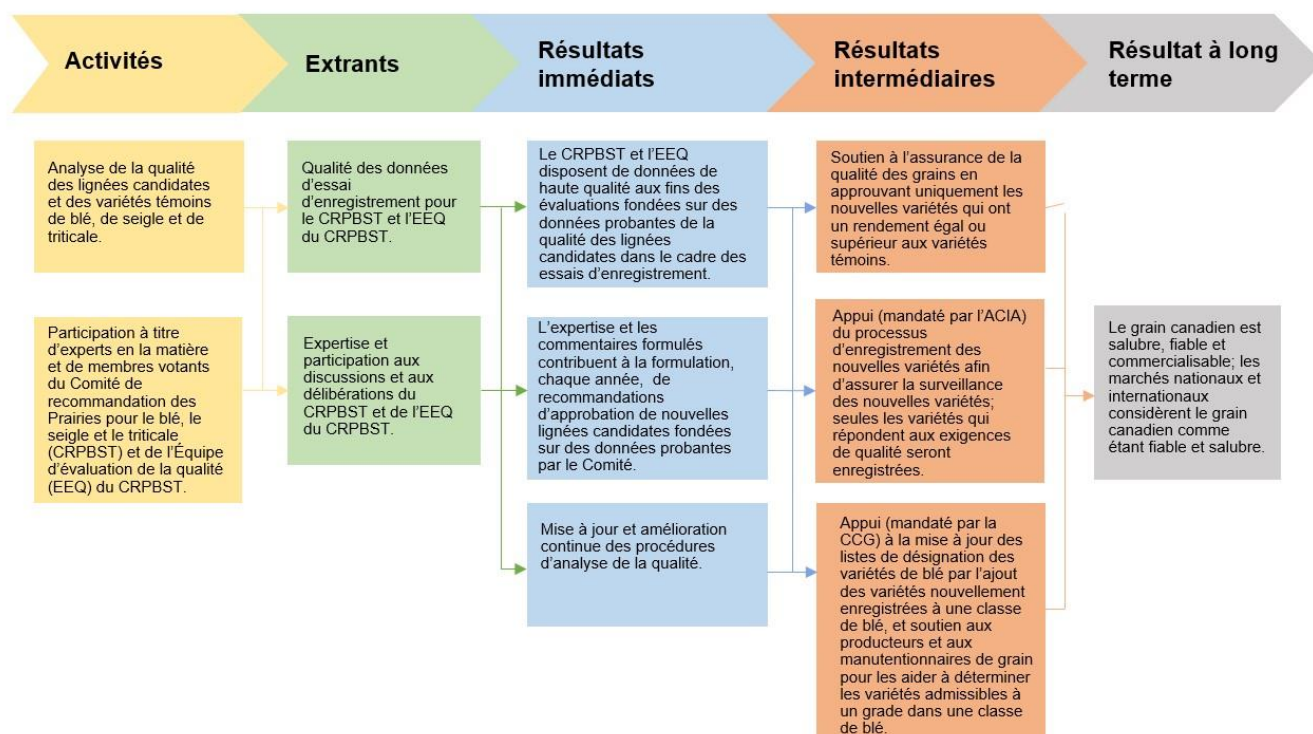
Activités

Extrants

Résultats immédiats

Résultats intermédiaires

Résultat à long terme

Analyse de la qualité des lignées candidates et des variétés témoins de blé, de seigle et de triticale.

Participation à titre d'experts en la matière et de membres votants du Comité de recommandation des Prairies pour le blé, le seigle et le triticale (CRPBST) et de l'Équipe d'évaluation de la qualité (EEQ) du CRPBST.

Qualité des données d'essai d'enregistrement pour le CRPBST et l'EEQ du CRPBST.

Expertise et participation aux discussions et aux délibérations du CRPBST et de l'EEQ du CRPBST.

Le CRPBST et l'EEQ disposent de données de haute qualité aux fins des évaluations fondées sur des données probantes de la qualité des lignées candidates dans le cadre des essais d'enregistrement.

L'expertise et les commentaires formulés contribuent à la formulation, chaque année, de recommandations d'approbation de nouvelles lignées candidates fondées sur des données probantes par le Comité.

Mise à jour et amélioration continue des procédures d'analyse de la qualité.

Soutien à l'assurance de la qualité des grains en approuvant uniquement les nouvelles variétés qui ont un rendement égal ou supérieur aux variétés témoins.

Appui (mandaté par l'ACIA) du processus d'enregistrement des nouvelles variétés afin d'assurer la surveillance des nouvelles variétés; seules les variétés qui répondent aux exigences de qualité seront enregistrées.

Appui (mandaté par la CCG) à la mise à jour des listes de désignation des variétés de blé par l'ajout des variétés nouvellement enregistrées à une classe de blé, et soutien aux producteurs et aux manutentionnaires de grain pour les aider à déterminer les variétés admissibles à un grade dans une classe de blé.

Le grain canadien est salubre, fiable et commercialisable; les marchés nationaux et internationaux considèrent le grain canadien comme étant fiable et salubre.